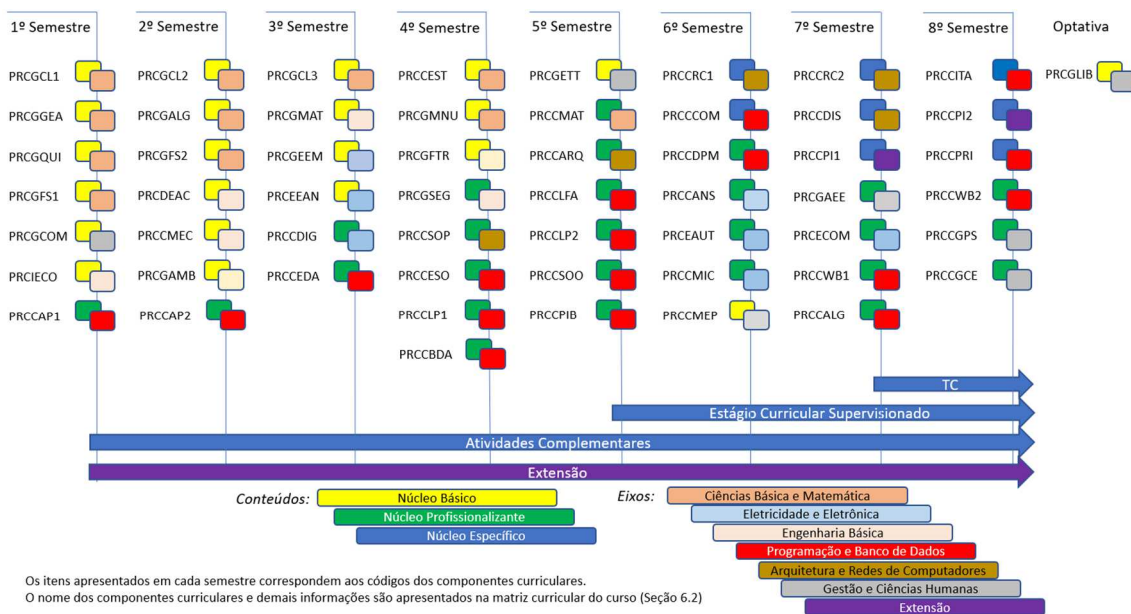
1º Semestre

PRCGCL1
PRCGGEA
PRCGQUI
PRCGFS1
PRCGCOM
PRCIECO
PRCCAP1

2º Semestre

PRCGCL2
PRCGALG
PRCGFS2
PRCDEAC
PRCCMEC
PRCGAMB
PRCCAP2

3º Semestre

PRCGCL3
PRCGMAT
PRCGEEM
PRCEEAN
PRCCDIG
PRCCEDA

4º Semestre

PRCCEST
PRCGMNU
PRCGFTR
PRCGSEG
PRCCSOP
PRCCESO
PRCCLP1
PRCCBDA

5º Semestre

PRCGETT
PRCCMAT
PRCCARQ
PRCCLFA
PRCCLP2
PRCCSOO
PRCCPIB

6º Semestre

PRCCRC1
PRCCCOM
PRCCDPM
PRCCANS
PRCEAUT
PRCCMIC
PRCCMEP

7º Semestre

PRCCRC2
PRCCDIS
PRCCPI1
PRCGAEE
PRCECOM
PRCCWB1
PRCCALG

8º Semestre

PRCCITA
PRCCPI2
PRCCPRI
PRCCWB2
PRCCGPS
PRCCGCE

Optativa

PRCGLIB

TC

Estágio Curricular Supervisionado

Atividades Complementares

Extensão

Conteúdos: Núcleo Básico
Núcleo Profissionalizante
Núcleo Específico

Eixos: Ciências Básica e Matemática
Eletricidade e Eletrônica
Engenharia Básica
Programação e Banco de Dados
Arquitetura e Redes de Computadores
Gestão e Ciências Humanas
Extensão

Os itens apresentados em cada semestre correspondem aos códigos dos componentes curriculares.
O nome dos componentes curriculares e demais informações são apresentados na matriz curricular do curso (Seção 6.2)